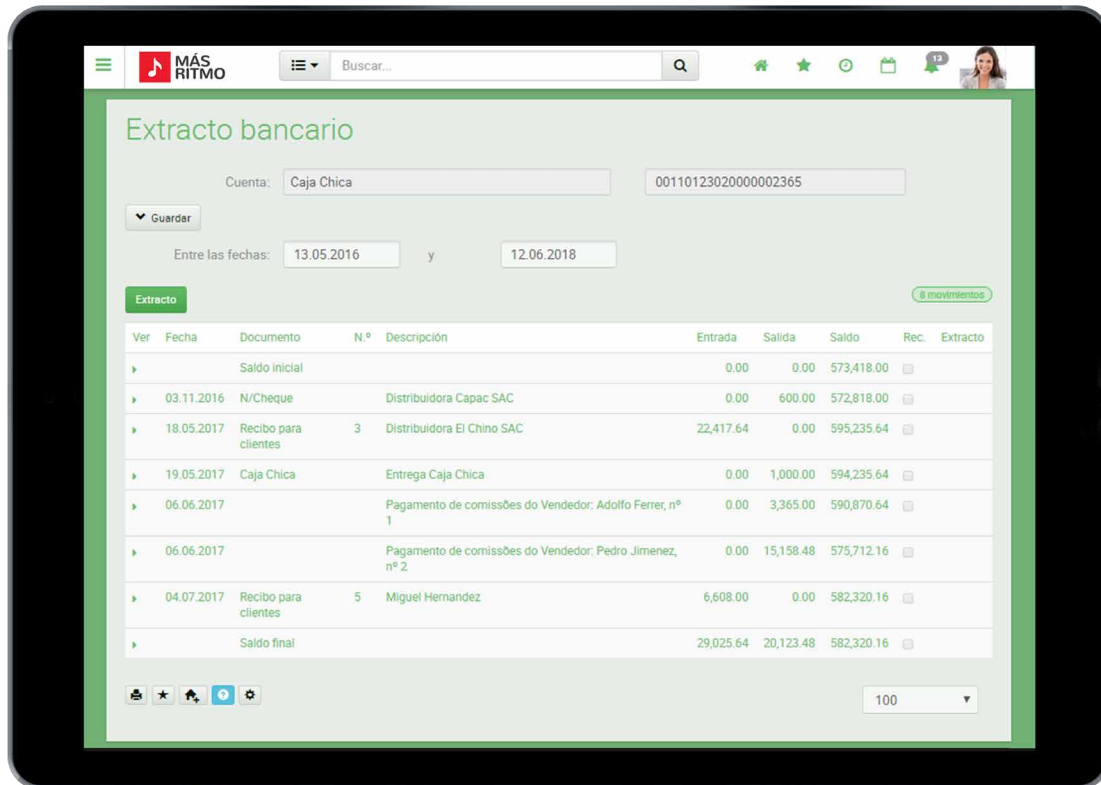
MÁS RITMO

Buscar...

13

Extracto bancario

Cuenta: Caja Chica

00110123020000002365

Guardar

Entre las fechas: 13.05.2016 y 12.06.2018

Extracto

8 movimientos

| Ver | Fecha | Documento | N.º | Descripción | Entrada | Salida | Saldo | Rec. | Extracto |
|---|---|---|---|---|---|---|---|---|---|
| | | Saldo inicial | | | 0.00 | 0.00 | 573,418.00 | | |
| | 03.11.2016 | N/Cheque | | Distribuidora Capac SAC | 0.00 | 600.00 | 572,818.00 | | |
| | 18.05.2017 | Recibo para clientes | 3 | Distribuidora El Chino SAC | 22,417.64 | 0.00 | 595,235.64 | | |
| | 19.05.2017 | Caja Chica | | Entrega Caja Chica | 0.00 | 1,000.00 | 594,235.64 | | |
| | 06.06.2017 | | | Pagamento de comissões do Vendedor: Adolfo Ferrer, nº 1 | 0.00 | 3,365.00 | 590,870.64 | | |
| | 06.06.2017 | | | Pagamento de comissões do Vendedor: Pedro Jimenez, nº 2 | 0.00 | 15,158.48 | 575,712.16 | | |
| | 04.07.2017 | Recibo para clientes | 5 | Miguel Hernandez | 6,608.00 | 0.00 | 582,320.16 | | |
| | | Saldo final | | | 29,025.64 | 20,123.48 | 582,320.16 | | |

100